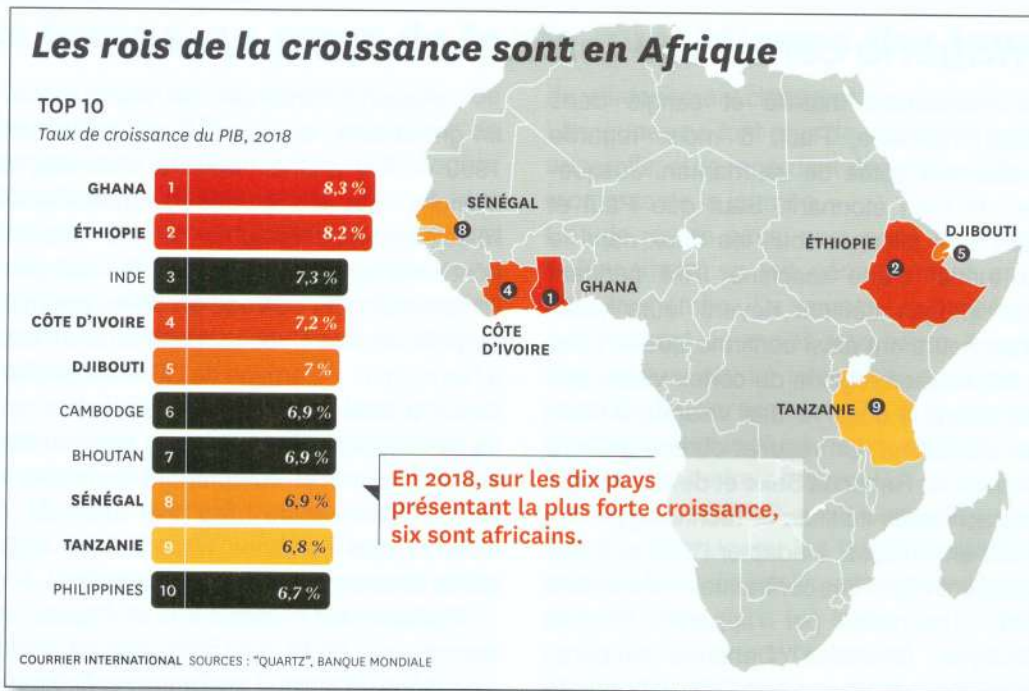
Les rois de la croissance sont en Afrique

TOP 10
Taux de croissance du PIB, 2018

| | | |
|---|---|---|
| GHANA | 1 | 8,3 % |
| ÉTHIOPIE | 2 | 8,2 % |
| INDE | 3 | 7,3 % |
| CÔTE D'IVOIRE | 4 | 7,2 % |
| DJIBOUTI | 5 | 7 % |
| CAMBODGE | 6 | 6,9 % |
| BHOUTAN | 7 | 6,9 % |
| SÉNÉGAL | 8 | 6,9 % |
| TANZANIE | 9 | 6,8 % |
| PHILIPPINES | 10 | 6,7 % |

SÉNÉGAL 8
4 1 GHANA
CÔTE D'IVOIRE
ÉTHIOPIE 2
DJIBOUTI 5
TANZANIE 9

En 2018, sur les dix pays présentant la plus forte croissance, six sont africains.

COURRIER INTERNATIONAL SOURCES : "QUARTZ", BANQUE MONDIALE